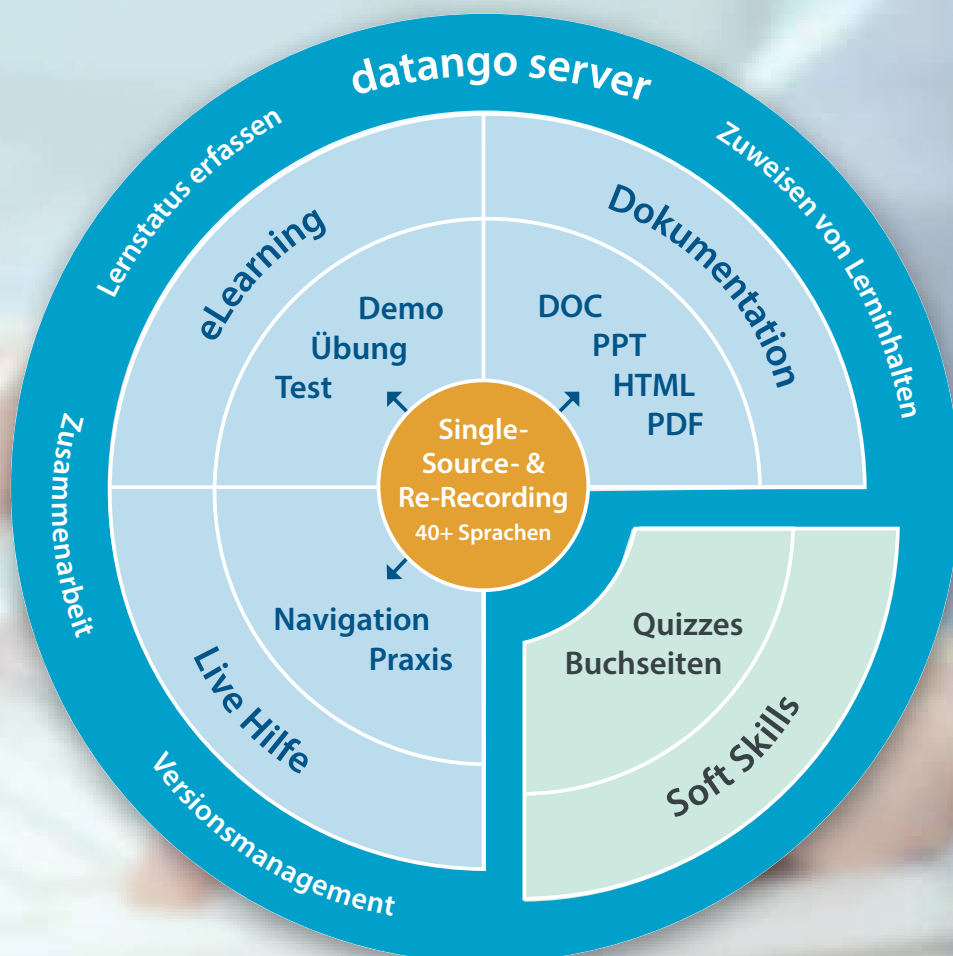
datango server

Lernstatus erfassen

Zuweisen von Lerninhalten

Zusammenarbeit

Versionsmanagement

eLearning

Demo
Übung
Test

Dokumentation

DOC
PPT
HTML
PDF

Single-Source- & Re-Recording
40+ Sprachen

Navigation
Praxis

Live Hilfe

Quizzes
Buchseiten

Soft Skills